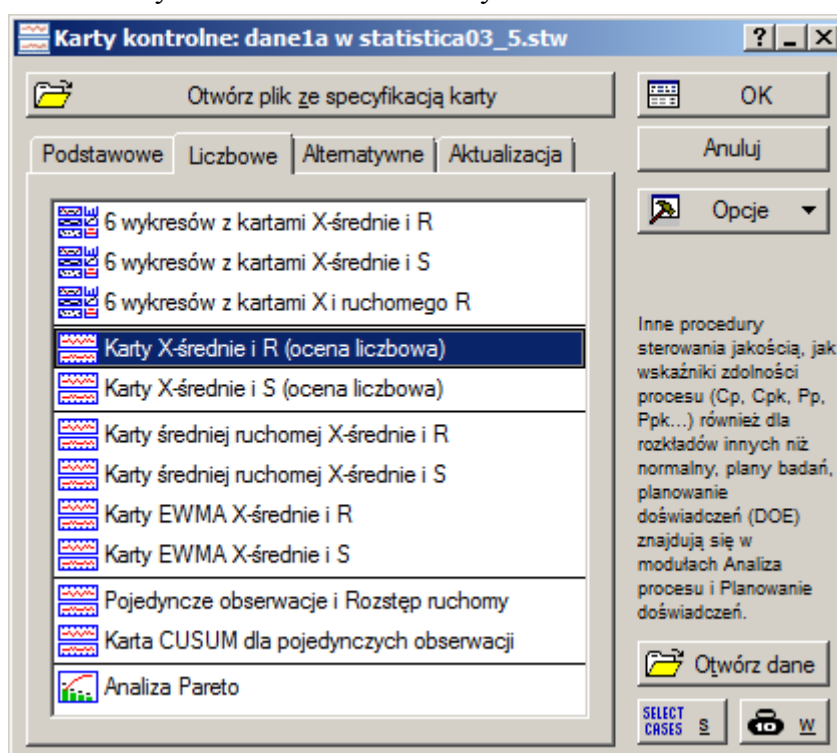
Karty kontrolne: dane1a w statistica03_5.stw

?

Otwórz plik ze specyfikacją karty

OK

Anuluj

Opcje

Podstawowe | Liczbowe | Alternatywne | Aktualizacja

6 wykresów z kartami X-średnie i R
6 wykresów z kartami X-średnie i S
6 wykresów z kartami X i ruchomego R
Karty X-średnie i R (ocena liczbowa)
Karty X-średnie i S (ocena liczbowa)
Karty średniej ruchomej X-średnie i R
Karty średniej ruchomej X-średnie i S
Karty EWMA X-średnie i R
Karty EWMA X-średnie i S
Pojedyncze obserwacje i Rozstęp ruchomy
Karta CUSUM dla pojedynczych obserwacji
Analiza Pareto

Inne procedury sterowania jakością, jak wskaźniki zdolności procesu (Cp, Cpk, Pp, Ppk...) również dla rozkładów innych niż normalny, plany badań, planowanie doświadczeń (DOE) znajdują się w modułach Analiza procesu i Planowanie doświadczeń.

Otwórz dane

SELECT CASES

S

W